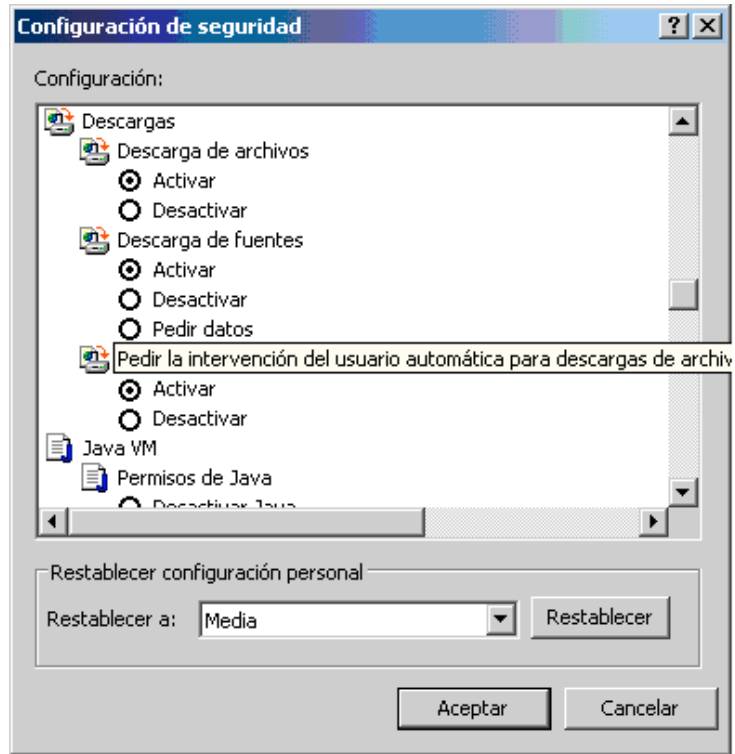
Configuración de seguridad

? X

Configuración:

Descargas

Descarga de archivos

Activar

Desactivar

Descarga de fuentes

Activar

Desactivar

Pedir datos

Pedir la intervención del usuario automática para descargas de archiv

Activar

Desactivar

Java VM

Permisos de Java

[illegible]

Restablecer configuración personal

Restablecer a: Media

Restablecer

Aceptar

Cancelar